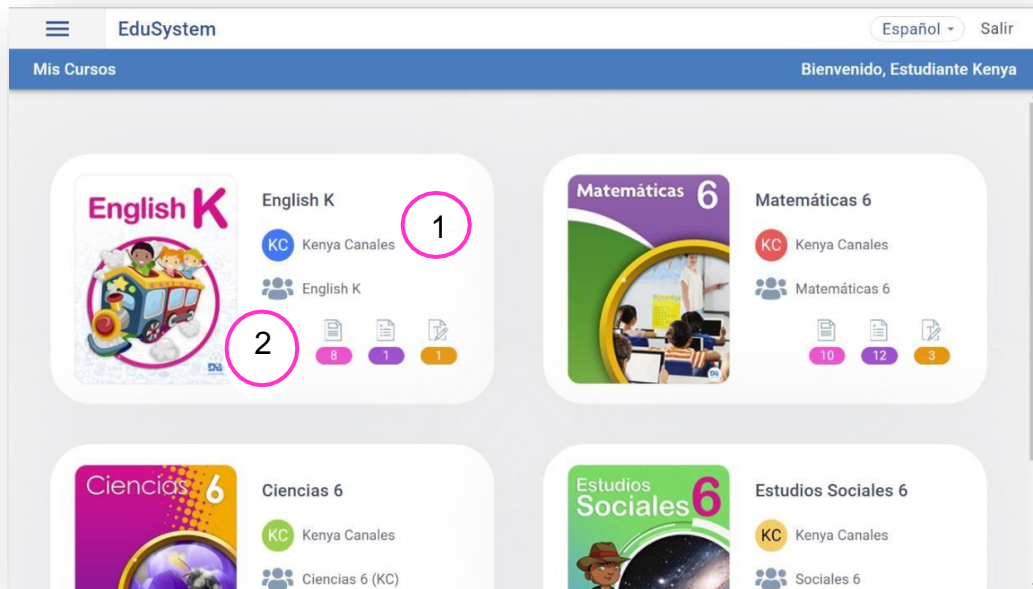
EduSystem

Español

Salir

Mis Cursos

Bienvenido, Estudiante Kenya

English K

English K

KC Kenya Canales

English K

1

2

8

1

1

Matemáticas 6

Matemáticas 6

KC Kenya Canales

Matemáticas 6

10

12

3

Ciencias 6

Ciencias 6

KC Kenya Canales

Ciencias 6 (KC)

Estudios Sociales 6

Estudios Sociales 6

KC Kenya Canales

Sociales 6